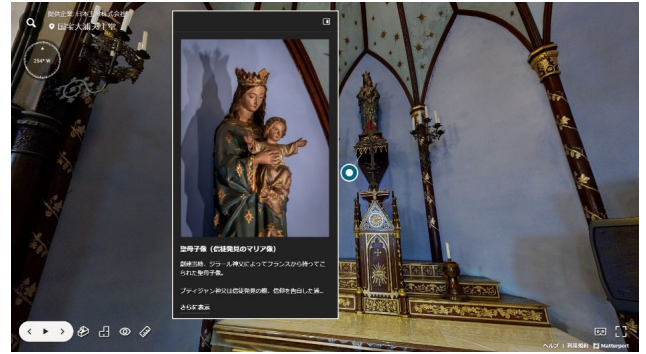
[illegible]
国宝大浦天主堂

254° W

聖母子像（信徒発見のマリア像）

献堂当時、ジラール神父によってフランスから持ってこられた聖母子像。

プティジャン神父は信徒発見の際、信仰を告白した信...

さらに表示

ヘルプ | 利用規約 | Matterport